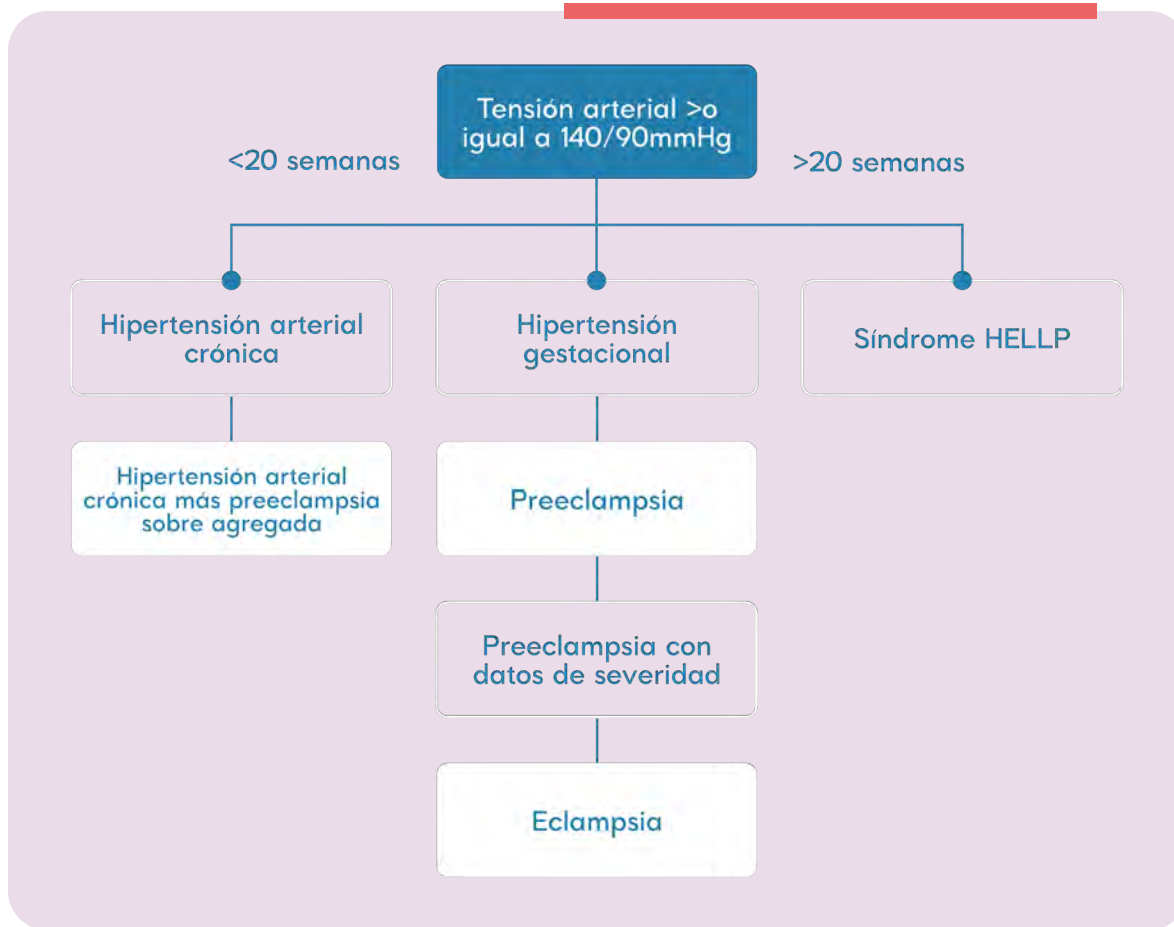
Tensión arterial >o igual a 140/90mmHg

<20 semanas

>20 semanas

Hipertensión arterial crónica

Hipertensión gestacional

Síndrome HELLP

Hipertensión arterial crónica más preeclampsia sobre agregada

Preeclampsia

Preeclampsia con datos de severidad

Eclampsia